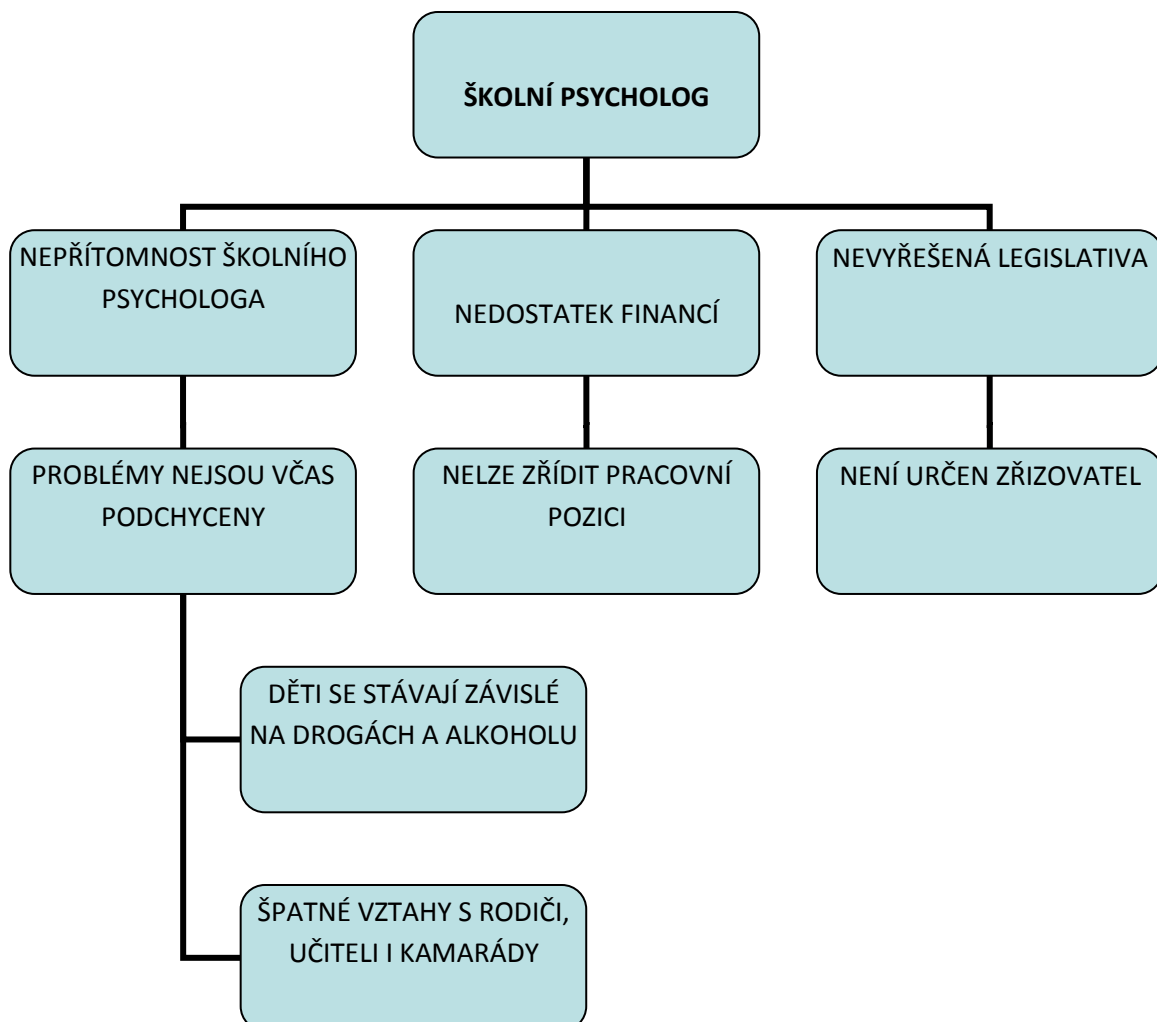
ŠKOLNÍ PSYCHOLOG

NEPŘÍTOMNOST ŠKOLNÍHO PSYCHOLOGA

NEDOSTATEK FINANCÍ

NEVYŘEŠENÁ LEGISLATIVA

PROBLÉMY NEJSOU VČAS PODCHYCENY

NELZE ZŘÍDIT PRACOVNÍ POZICI

NENÍ URČEN ZŘIZOVATEL

DĚTI SE STÁVAJÍ ZÁVISLÉ NA DROGÁCH A ALKOHOLU

ŠPATNÉ VZTAHY S RODIČI, UČITELI I KAMARÁDY